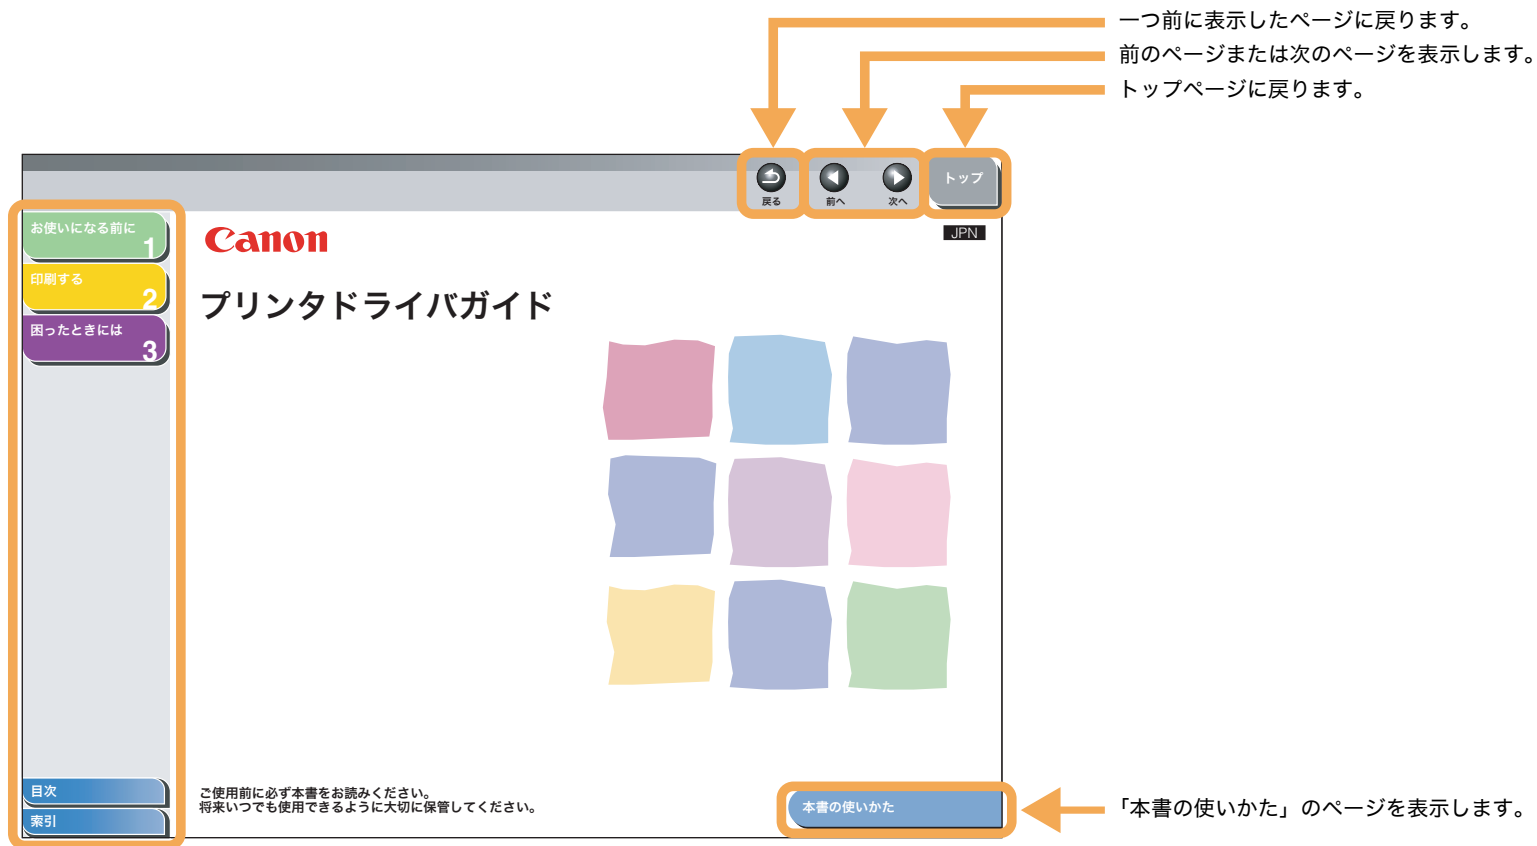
一つ前に表示したページに戻ります。
前のページまたは次のページを表示します。
トップページに戻ります。

戻る
前へ
次へ
トップ

お使いになる前に 1
印刷する 2
困ったときには 3

Canon
JPN

プリンタドライバガイド

目次
索引

ご使用前に必ず本書をお読みください。
将来いつでも使用できるように大切に保管してください。

本書の使いかた

「本書の使いかた」のページを表示します。